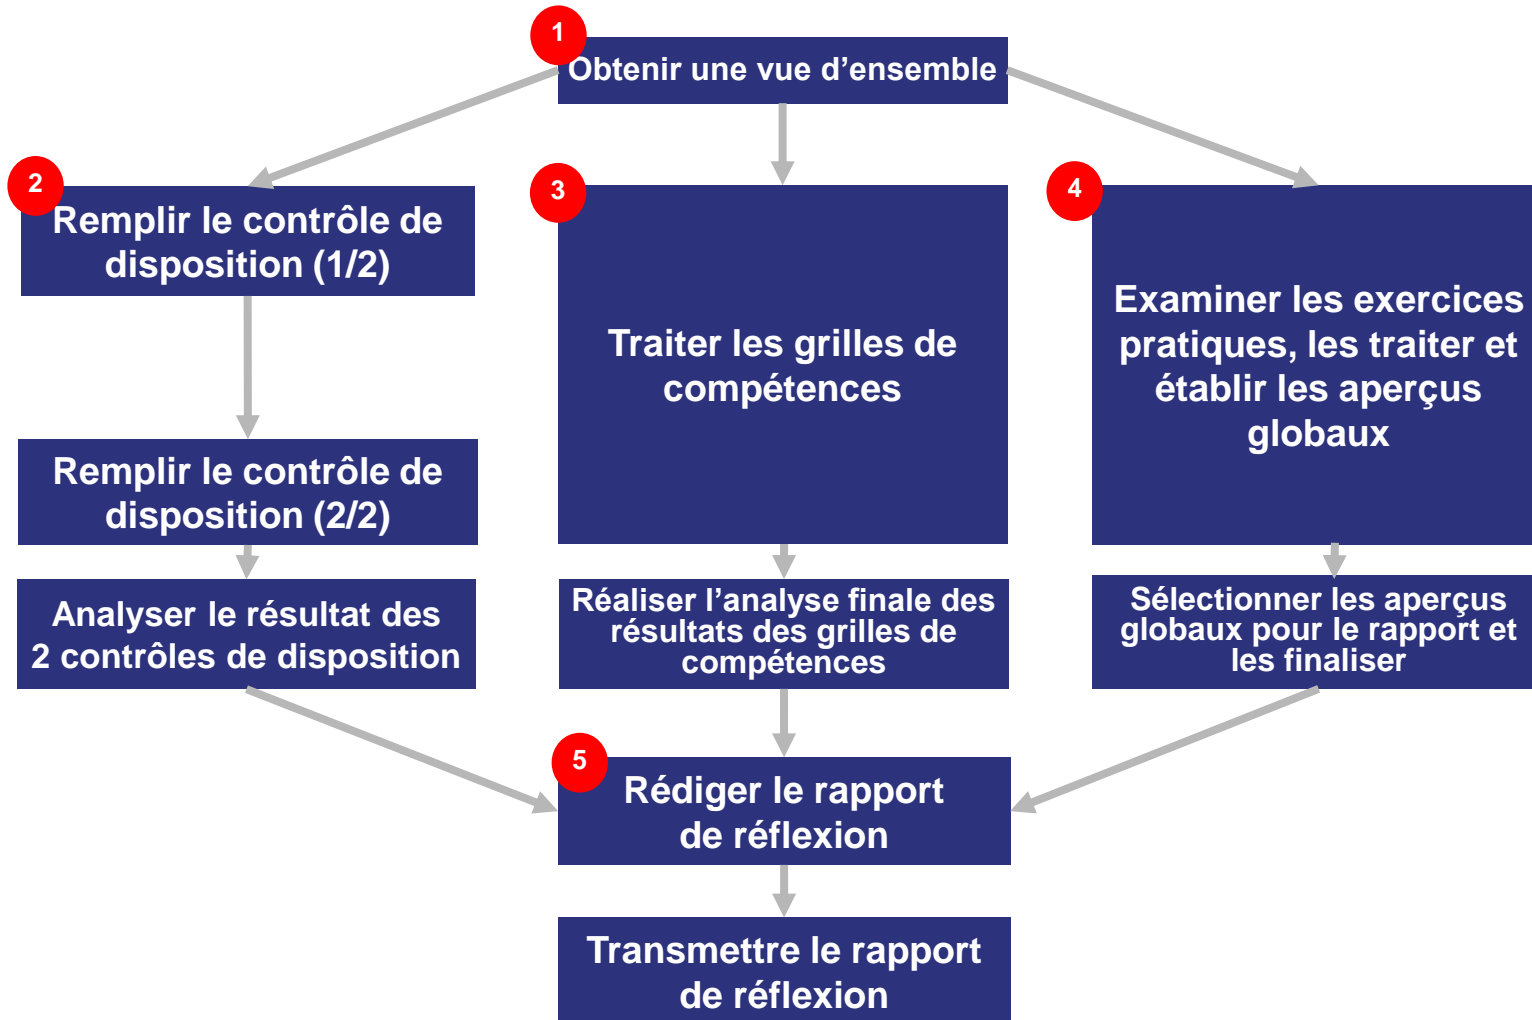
1
Obtenir une vue d’ensemble

2
Remplir le contrôle de disposition (1/2)

3
Traiter les grilles de compétences

4
Examiner les exercices pratiques, les traiter et établir les aperçus globaux

Remplir le contrôle de disposition (2/2)

Analyser le résultat des 2 contrôles de disposition

Réaliser l’analyse finale des résultats des grilles de compétences

Sélectionner les aperçus globaux pour le rapport et les finaliser

5
Rédiger le rapport de réflexion

Transmettre le rapport de réflexion